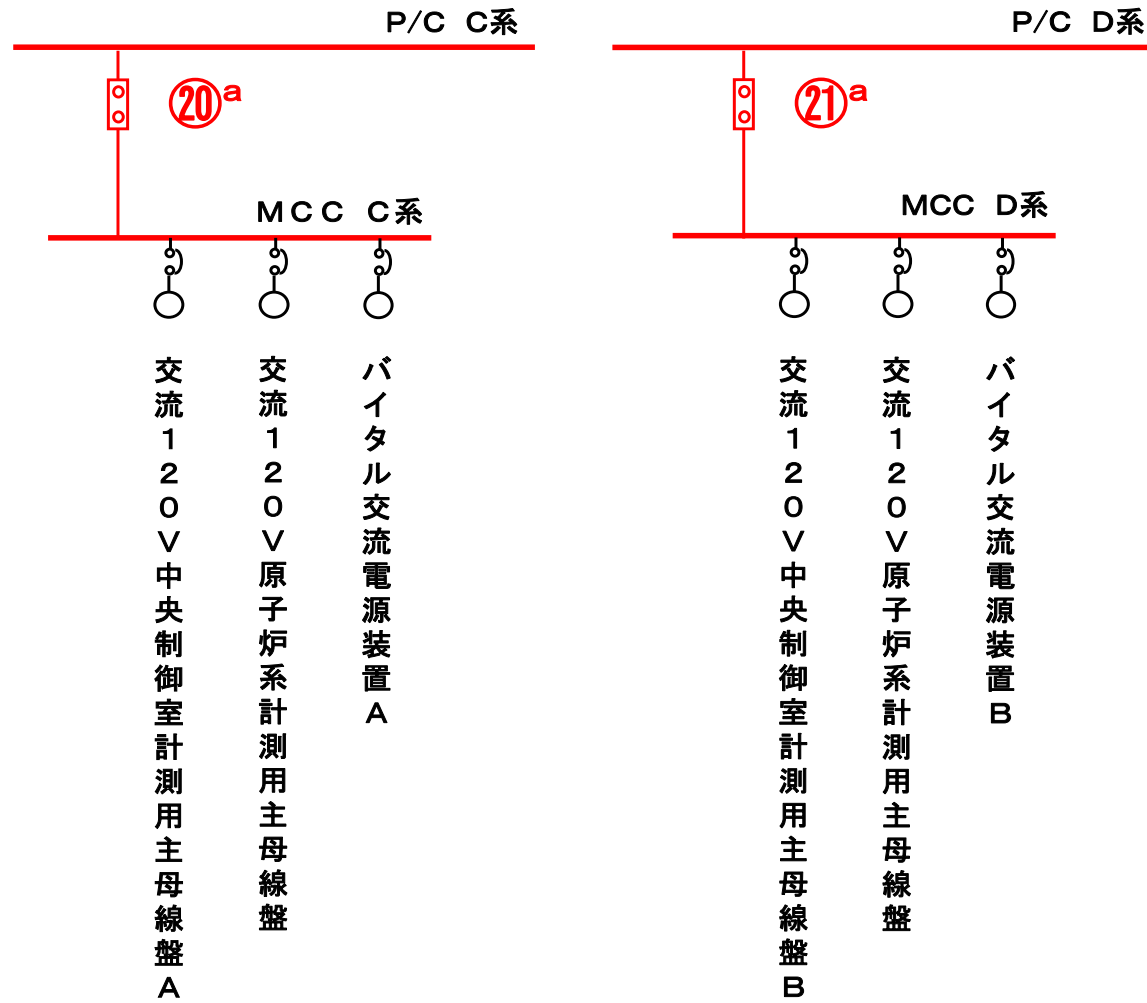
P/C C系

⑳a

ＭＣＣ Ｃ系

交流１２０Ｖ中央制御室計測用主母線盤Ａ

交流１２０Ｖ原子炉系計測用主母線盤

バイタル交流電源装置Ａ

P/C D系

㉑a

MCC D系

交流１２０Ｖ中央制御室計測用主母線盤Ｂ

交流１２０Ｖ原子炉系計測用主母線盤

バイタル交流電源装置Ｂ